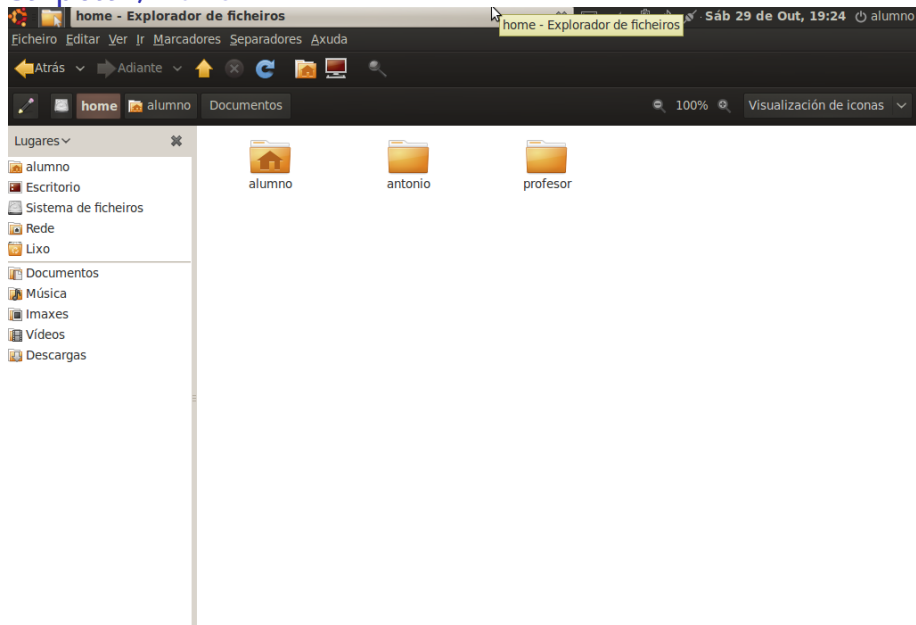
home - Explorador de ficheiros

home - Explorador de ficheiros

Sáb 29 de Out, 19:24 alumno

Ficheiro Editar Ver Ir Marcadores Separadores Axuda

Atrás Adiante

home alumno Documentos

100% Visualización de iconas

Lugares

alumno
Escritorio
Sistema de ficheiros
Rede
Lixo
Documentos
Música
Imaxes
Vídeos
Descargas

alumno antonio profesor